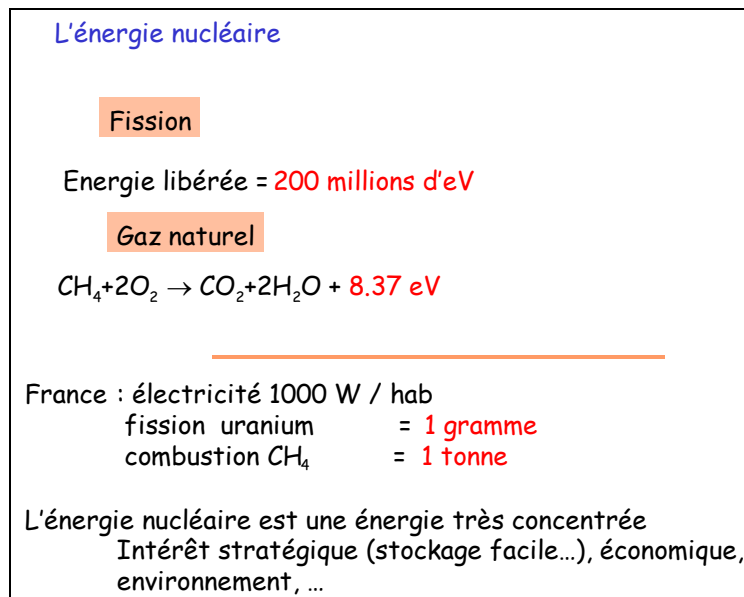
L’énergie nucléaire

Fission

Energie libérée = 200 millions d’eV

Gaz naturel

$CH_4+2O_2 \rightarrow CO_2+2H_2O$ + 8.37 eV

France : électricité 1000 W / hab
fission uranium = 1 gramme
combustion $CH_4$ = 1 tonne

L’énergie nucléaire est une énergie très concentrée
Intérêt stratégique (stockage facile…), économique, environnement, …